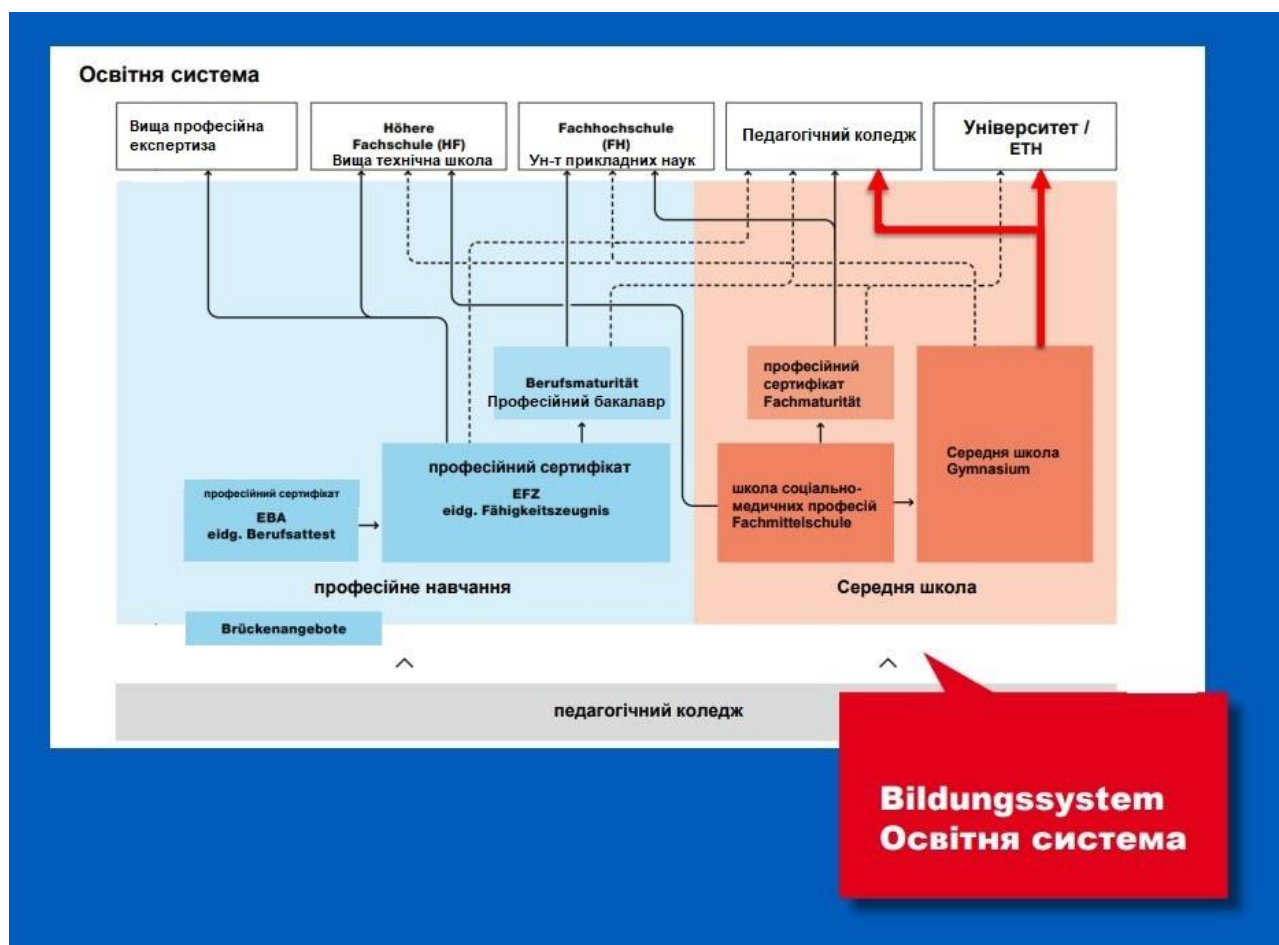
Освітня система

Вища професійна експертиза

Höhere Fachschule (HF) Вища технічна школа

Fachhochschule (FH) Ун-т прикладних наук

Педагогічний коледж

Університет / ETH

Berufsmaturität Професійний бакалавр

професійний сертифікат Fachmaturität

Середня школа Gymnasium

професійний сертифікат EBA eidg. Berufsattest

професійний сертифікат EFZ eidg. Fähigkeitszeugnis

школа соціально-медичних професій Fachmittelschule

професійне навчання

Середня школа

Brückenangebote

педагогічний коледж

Bildungssystem
Освітня система